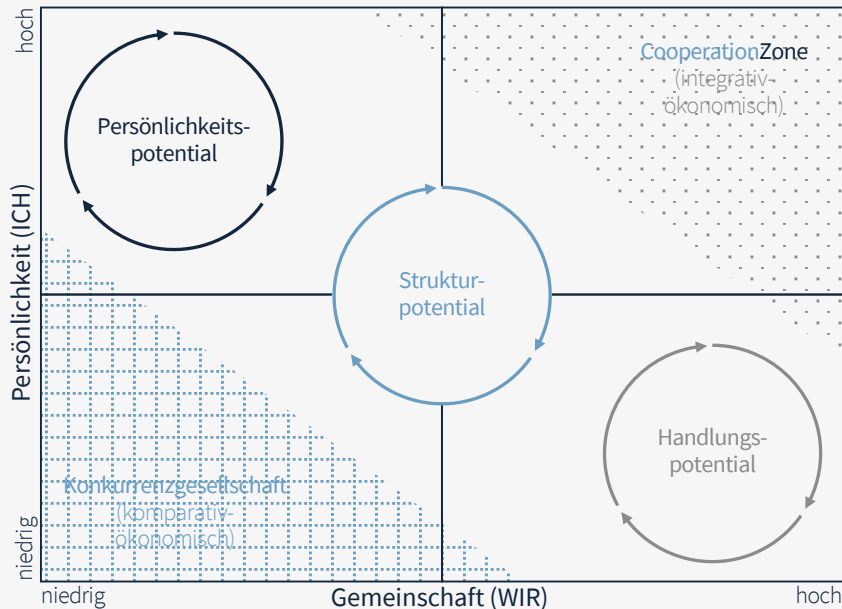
hoch

Persönlichkeit (ICH)

niedrig

Persönlichkeitspotential

CooperationZone (integrativökonomisch)

Strukturpotential

Handlungspotential

Konkurrenzgesellschaft (komparativökonomisch)

niedrig

Gemeinschaft (WIR)

hoch